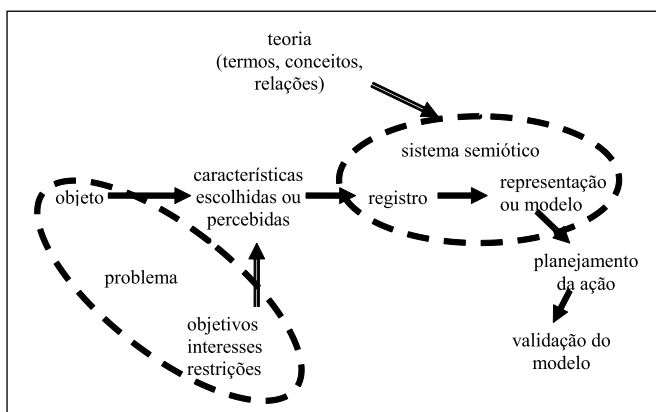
teoria
(termos, conceitos,
relações)

sistema semiótico

objeto

características
escolhidas ou
percebidas

registro

representação
ou modelo

problema

planejamento
da ação

objetivos
interesses
restrições

validação do
modelo